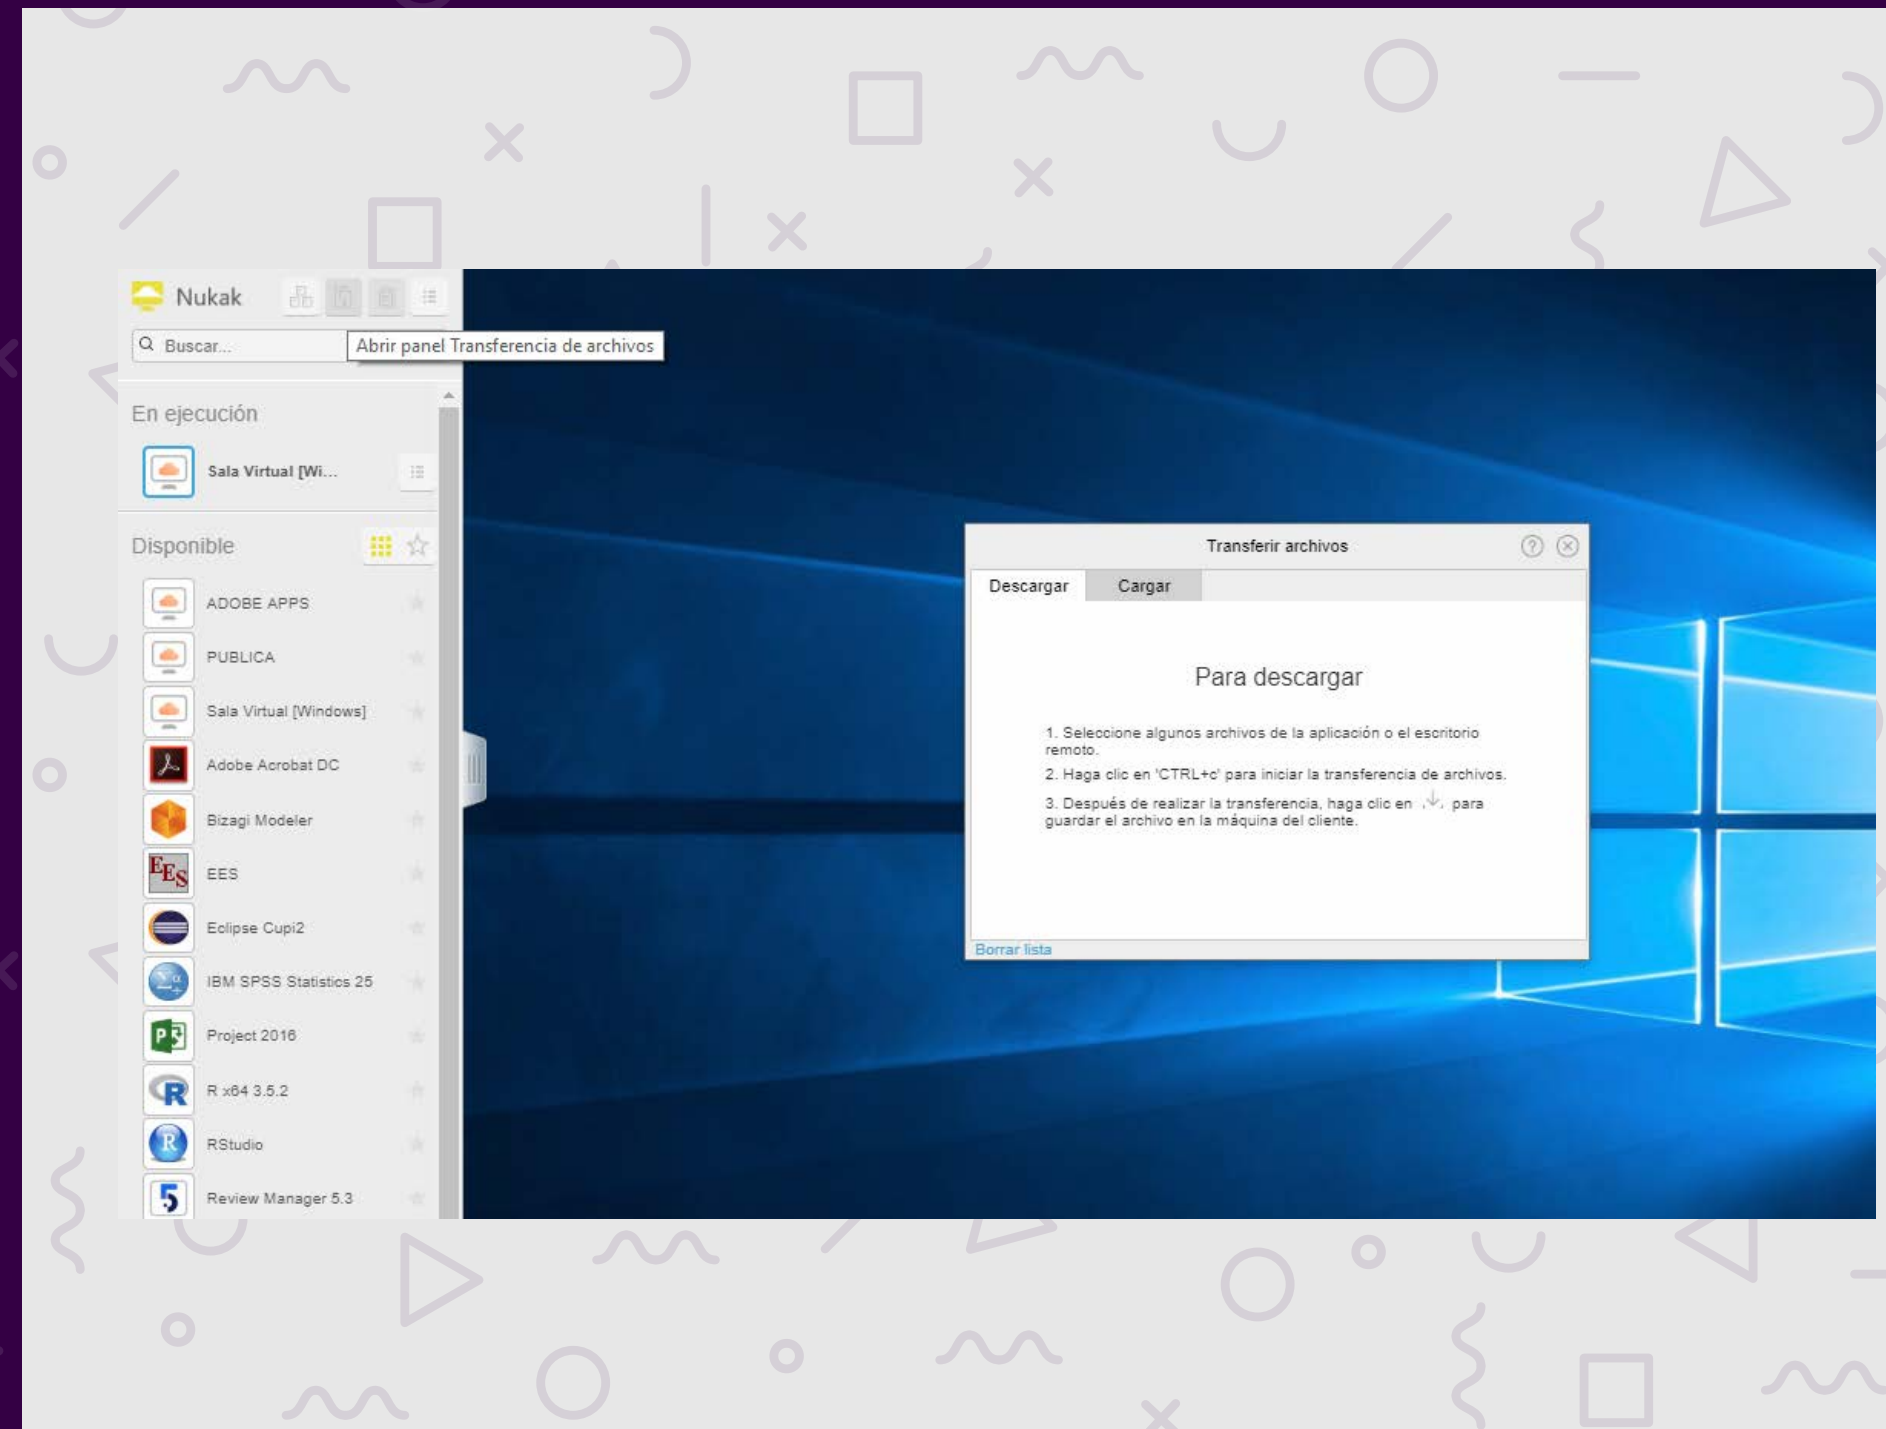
Nukak

Buscar...

Abrir panel Transferencia de archivos

En ejecución

Sala Virtual [Wi...

Disponible

ADOBE APPS

PUBLICA

Sala Virtual [Windows]

Adobe Acrobat DC

Bizagi Modeler

EES

Eclipse Cupi2

IBM SPSS Statistics 25

Project 2016

R x64 3.5.2

RStudio

Review Manager 5.3

Transferir archivos

Descargar

Cargar

Para descargar

1. Seleccione algunos archivos de la aplicación o el escritorio remoto.

2. Haga clic en 'CTRL+c' para iniciar la transferencia de archivos.

3. Después de realizar la transferencia, haga clic en para guardar el archivo en la máquina del cliente.

Borrar lista